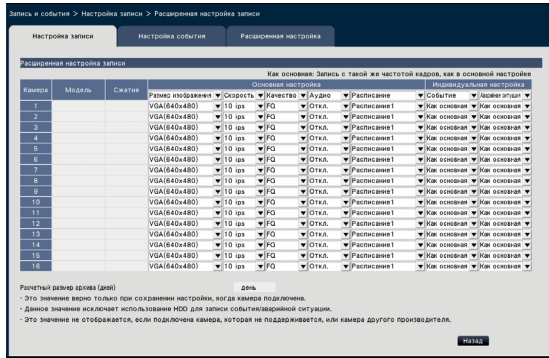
Запись и события > Настройка записи > Расширенная настройка записи

Настройка записи | Настройка события | Расширенная настройка

Расширенная настройка записи

Как основная: Запись с такой же частотой кадров, как в основной настройке

| Камера | Модель | Сжатие | Размер изображения | Скорость | Качество | Аудио | Расписание | Событие | Аварийная ситуация |
|---|---|---|---|---|---|---|---|---|---|
| 1 | | | VGA(640x480) | 10 ips | FQ | Откл. | Расписание1 | Как основная | Как основная |
| 2 | | | VGA(640x480) | 10 ips | FQ | Откл. | Расписание1 | Как основная | Как основная |
| 3 | | | VGA(640x480) | 10 ips | FQ | Откл. | Расписание1 | Как основная | Как основная |
| 4 | | | VGA(640x480) | 10 ips | FQ | Откл. | Расписание1 | Как основная | Как основная |
| 5 | | | VGA(640x480) | 10 ips | FQ | Откл. | Расписание1 | Как основная | Как основная |
| 6 | | | VGA(640x480) | 10 ips | FQ | Откл. | Расписание1 | Как основная | Как основная |
| 7 | | | VGA(640x480) | 10 ips | FQ | Откл. | Расписание1 | Как основная | Как основная |
| 8 | | | VGA(640x480) | 10 ips | FQ | Откл. | Расписание1 | Как основная | Как основная |
| 9 | | | VGA(640x480) | 10 ips | FQ | Откл. | Расписание1 | Как основная | Как основная |
| 10 | | | VGA(640x480) | 10 ips | FQ | Откл. | Расписание1 | Как основная | Как основная |
| 11 | | | VGA(640x480) | 10 ips | FQ | Откл. | Расписание1 | Как основная | Как основная |
| 12 | | | VGA(640x480) | 10 ips | FQ | Откл. | Расписание1 | Как основная | Как основная |
| 13 | | | VGA(640x480) | 10 ips | FQ | Откл. | Расписание1 | Как основная | Как основная |
| 14 | | | VGA(640x480) | 10 ips | FQ | Откл. | Расписание1 | Как основная | Как основная |
| 15 | | | VGA(640x480) | 10 ips | FQ | Откл. | Расписание1 | Как основная | Как основная |
| 16 | | | VGA(640x480) | 10 ips | FQ | Откл. | Расписание1 | Как основная | Как основная |

Основная настройка / Индивидуальная настройка

Расчетный размер архива (дней) день
- Это значение верно только при сохранении настройки, когда камера подключена.
- Данное значение исключает использование HDD для записи события/аварийной ситуации.
- Это значение не отображается, если подключена камера, которая не поддерживается, или камера другого производителя.

Назад